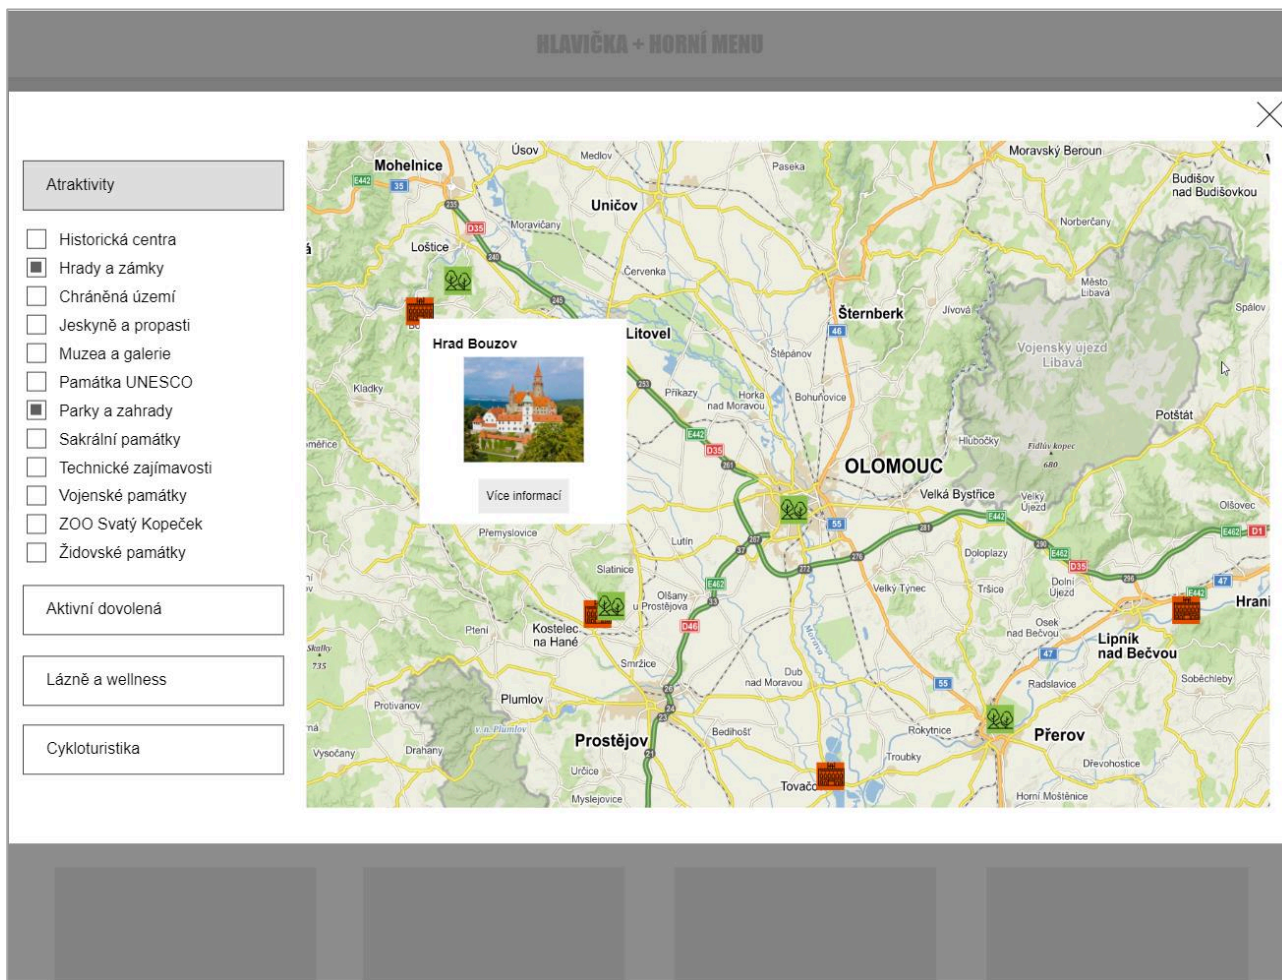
HLAVIČKA + HORNÍ MENU

Atraktivity

Historická centra
Hrady a zámky
Chráněná území
Jeskyně a propasti
Muzea a galerie
Památka UNESCO
Parky a zahrady
Sakrální památky
Technické zajímavosti
Vojenské památky
ZOO Svatý Kopeček
Židovské památky

Aktivní dovolená

Lázně a wellness

Cykloturistika

Hrad Bouzov

Více informací

Mohelnice
Úsov
Medlov
Paseka
Moravský Beroun
Budišov nad Budišovkou
Uničov
Moravičany
Loštice
Červenka
Norberčany
Město Libavá
Spálov
Šternberk
Jívová
Litovel
Štěpánov
Vojenský újezd Libavá
Kladky
Příkazy
Horka nad Moravou
Bohuňovice
Potštát
Hlubočky
Fidlův kopec 680
OLOMOUC
Velká Bystřice
Velký Újezd
Olšovec
Přemyslovice
Lutín
Doloplazy
Slatinice
Olšany u Prostějova
Velký Týnec
Tršice
Dolní Újezd
Hranice
Ptení
Kostelec na Hané
Osek nad Bečvou
Lipník nad Bečvou
Smržice
Skalky 735
Dub nad Moravou
Radslavice
Soběchleby
Plumlov
Protivanov
v. n. Plumlov
Bedihošť
Rokytnice
Přerov
Vysočany
Drahany
Prostějov
Troubky
Určice
Tovačov
Dřevohostice
Myslejovice
Horní Moštěnice
E442
35
D35
46
55
E462
D46
47
D1